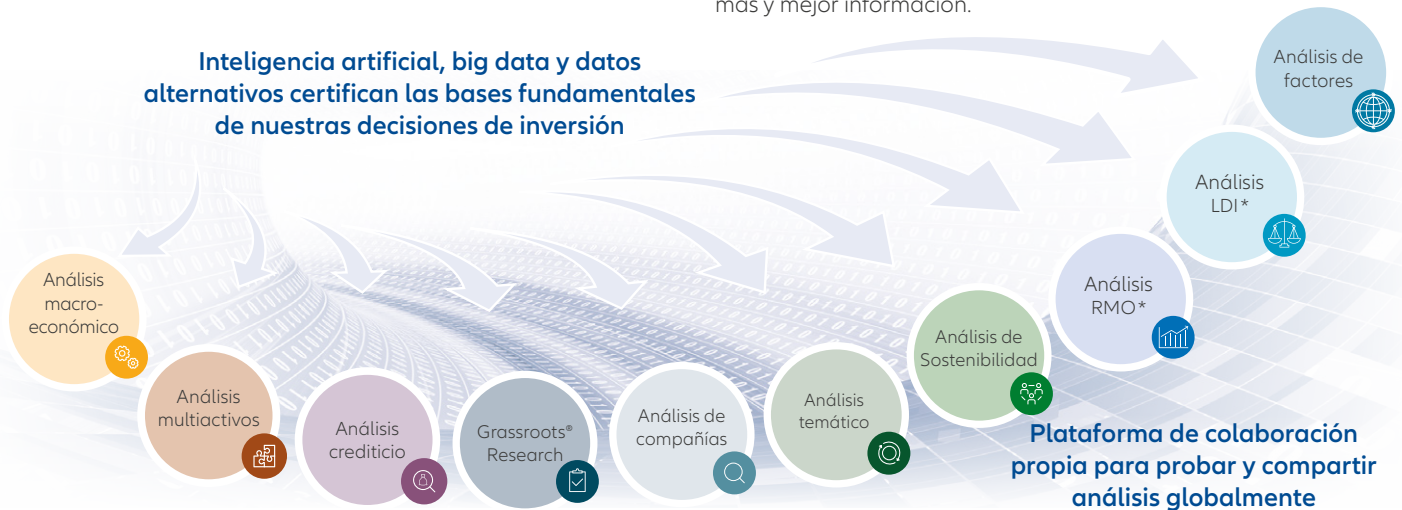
más y mejor información.

Inteligencia artificial, big data y datos alternativos certifican las bases fundamentales de nuestras decisiones de inversión

Análisis de factores

Análisis LDI*

Análisis RMO*

Análisis de Sostenibilidad

Análisis temático

Análisis de compañías

Grassroots® Research

Análisis crediticio

Análisis multiactivos

Análisis macro-económico

Plataforma de colaboración propia para probar y compartir análisis globalmente